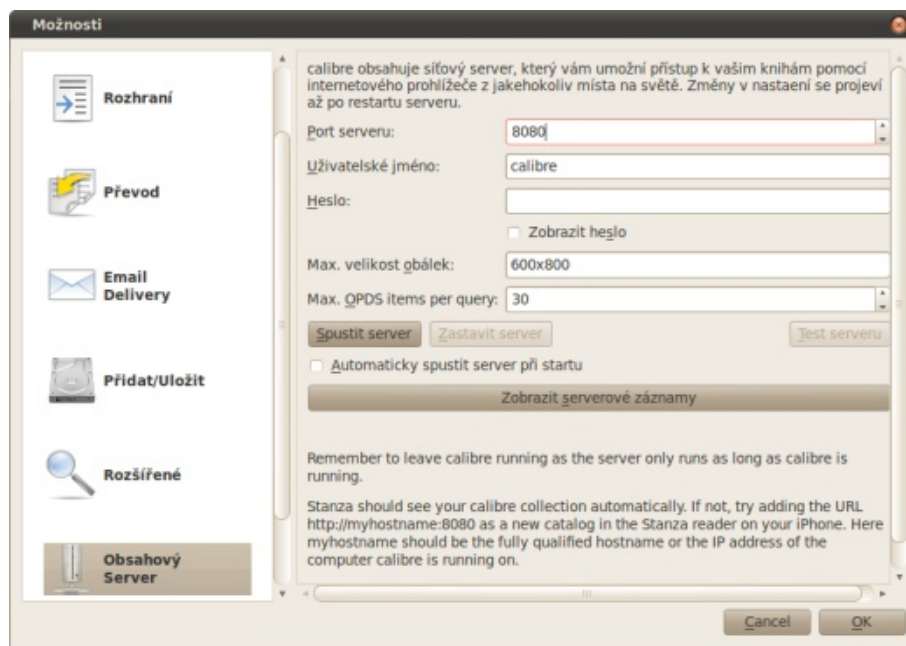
Možnosti

Rozhraní

Převod

Email Delivery

Přidat/Uložit

Rozšířené

Obsahový Server

calibre obsahuje síťový server, který vám umožní přístup k vašim knihám pomocí internetového prohlížeče z jakéhokoliv místa na světě. Změny v nastaení se projeví až po restartu serveru.

Port serveru: 8080

Uživatelské jméno: calibre

Heslo:

Zobrazit heslo

Max. velikost obálek: 600x800

Max. OPDS items per query: 30

Spustit server

Zastavit server

Test serveru

Automaticky spustit server při startu

Zobrazit serverové záznamy

Remember to leave calibre running as the server only runs as long as calibre is running.

Stanza should see your calibre collection automatically. If not, try adding the URL http://myhostname:8080 as a new catalog in the Stanza reader on your iPhone. Here myhostname should be the fully qualified hostname or the IP address of the computer calibre is running on.

Cancel

OK